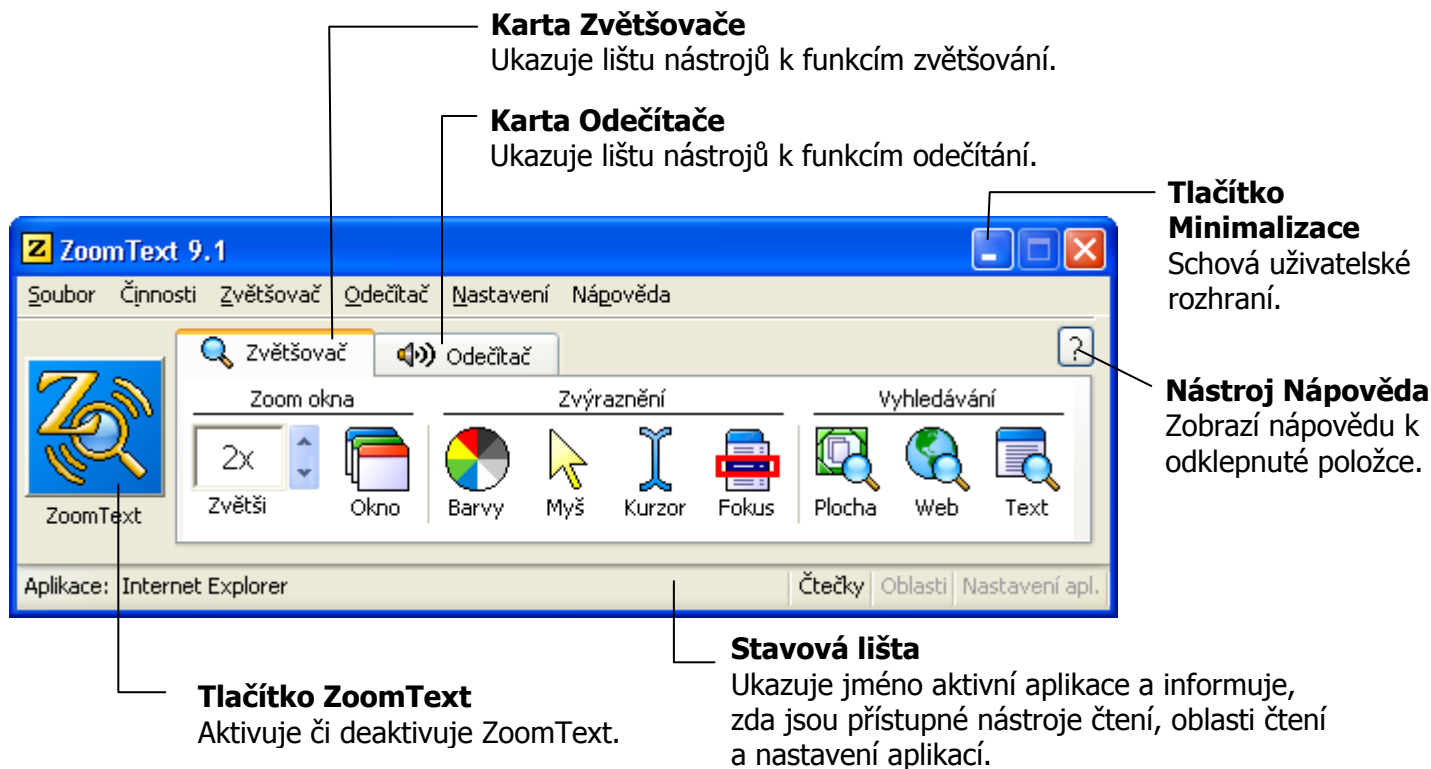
**Karta Zvětšovače**
Ukazuje lištu nástrojů k funkcím zvětšování.

**Karta Odečítače**
Ukazuje lištu nástrojů k funkcím odečítání.

**Tlačítko Minimalizace**
Schová uživatelské rozhraní.

Z ZoomText 9.1

Soubor Činnosti Zvětšovač Odečítač Nastavení Nápověda

Zvětšovač Odečítač ?

ZoomText

Zoom okna
2x
Zvětši
Okno

Zvýraznění
Barvy Myš Kurzor Fokus

Vyhledávání
Plocha Web Text

Aplikace: Internet Explorer
Čtečky Oblasti Nastavení apl.

**Nástroj Nápověda**
Zobrazí nápovědu k odklepnuté položce.

**Stavová lišta**
Ukazuje jméno aktivní aplikace a informuje, zda jsou přístupné nástroje čtení, oblasti čtení a nastavení aplikací.

**Tlačítko ZoomText**
Aktivuje či deaktivuje ZoomText.